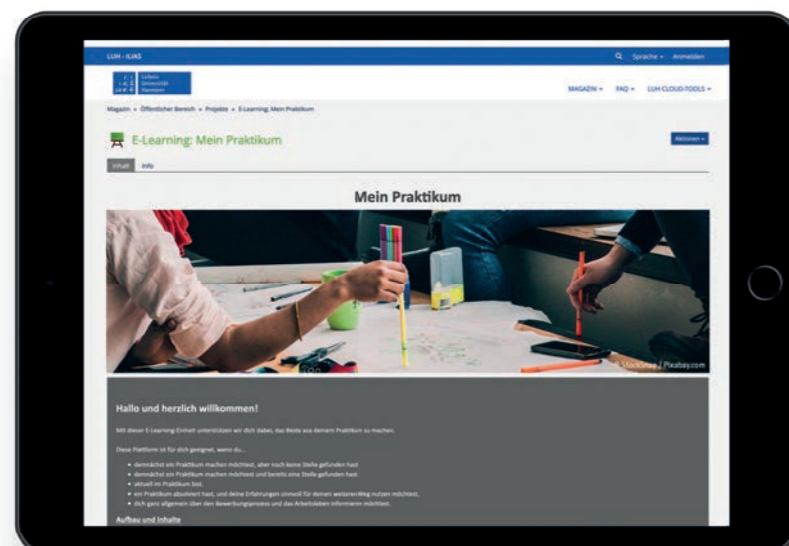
LUH - ILIAS

Sprache Anmelden

Leibniz Universität Hannover

MAGAZIN FAQ LUH CLOUD-TOOLS

Magazin » Öffentlicher Bereich » Projekte » E-Learning: Mein Praktikum

E-Learning: Mein Praktikum

Aktionen

Inhalt Info

Mein Praktikum

© StockSnap / Pixabay.com

Hallo und herzlich willkommen!

Mit dieser E-Learning-Einheit unterstützen wir dich dabei, das Beste aus deinem Praktikum zu machen.

Diese Plattform ist für dich geeignet, wenn du...

- demnächst ein Praktikum machen möchtest, aber noch keine Stelle gefunden hast
- demnächst ein Praktikum machen möchtest und bereits eine Stelle gefunden hast
- aktuell im Praktikum bist,
- ein Praktikum absolviert hast, und deine Erfahrungen sinnvoll für deinen weiteren Weg nutzen möchtest,
- dich ganz allgemein über den Bewerbungsprozess und das Arbeitsleben informieren möchtest.

Aufbau und Inhalte